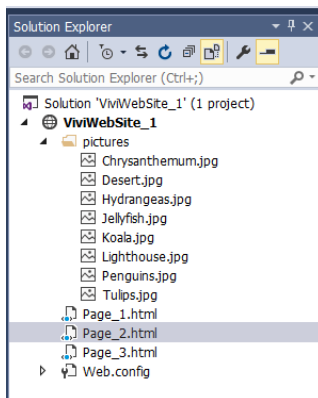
Solution Explorer

Search Solution Explorer (Ctrl+;)

Solution 'ViviWebSite_1' (1 project)
ViviWebSite_1
pictures
Chrysanthemum.jpg
Desert.jpg
Hydrangeas.jpg
Jellyfish.jpg
Koala.jpg
Lighthouse.jpg
Penguins.jpg
Tulips.jpg
Page_1.html
Page_2.html
Page_3.html
Web.config